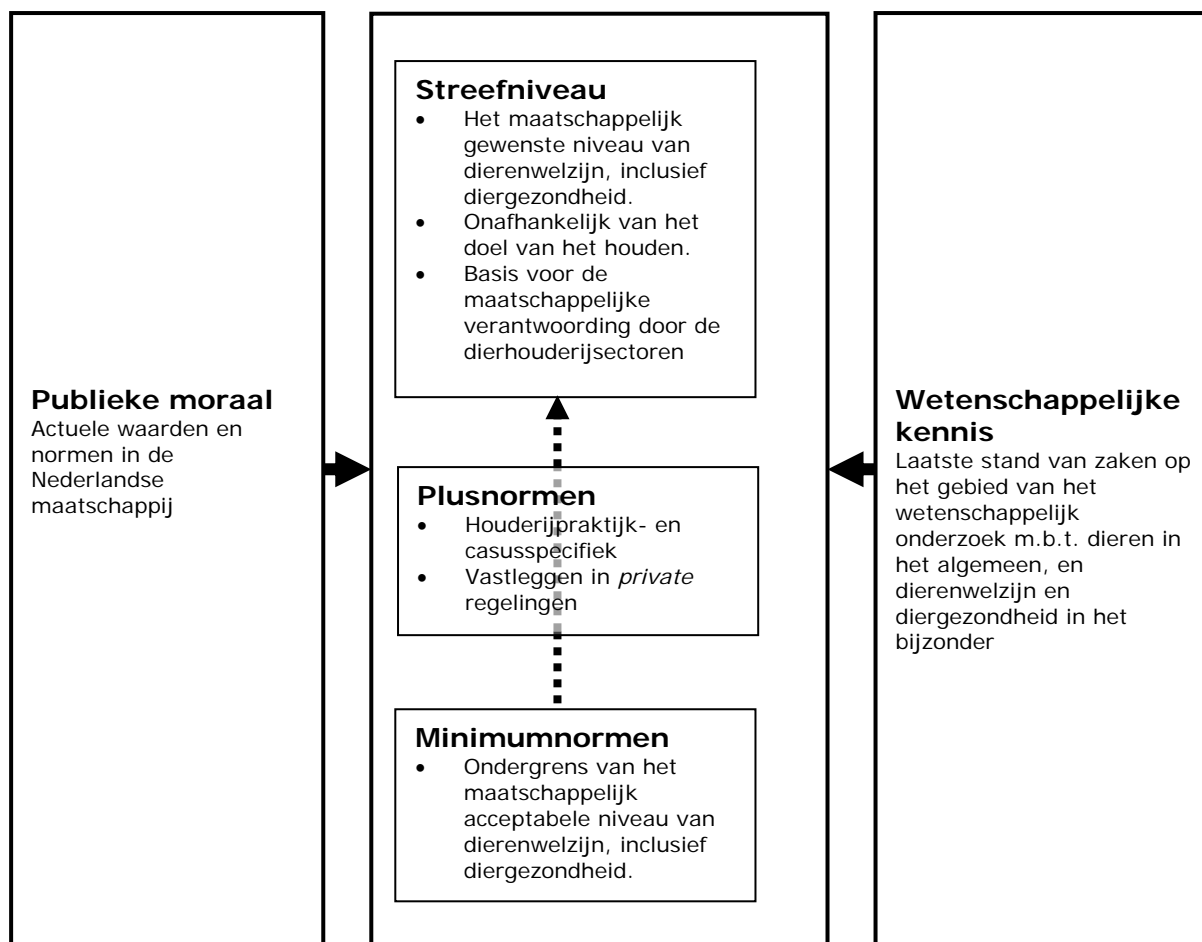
Publieke moraal
Actuele waarden en normen in de Nederlandse maatschappij

Streefniveau
- Het maatschappelijk gewenste niveau van dierenwelzijn, inclusief diergezondheid.
- Onafhankelijk van het doel van het houden.
- Basis voor de maatschappelijke verantwoording door de dierhouderijsectoren

Plusnormen
- Houderijpraktijk- en casusspecifiek
- Vastleggen in *private* regelingen

Minimumnormen
- Ondergrens van het maatschappelijk acceptabele niveau van dierenwelzijn, inclusief diergezondheid.

Wetenschappelijke kennis
Laatste stand van zaken op het gebied van het wetenschappelijk onderzoek m.b.t. dieren in het algemeen, en dierenwelzijn en diergezondheid in het bijzonder